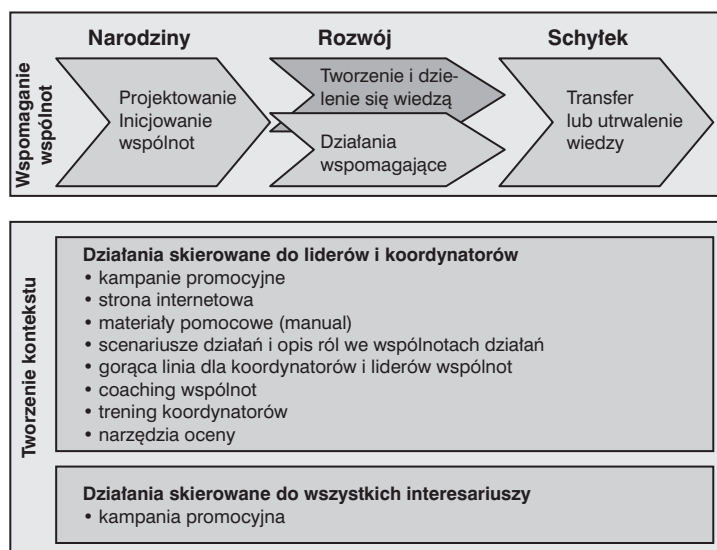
Wspomaganie wspólnot

Narodziny

Rozwój

Schyłek

Projektowanie Inicjowanie wspólnot

Tworzenie i dzielenie się wiedzą

Działania wspomagające

Transfer lub utrwalenie wiedzy

Tworzenie kontekstu

**Działania skierowane do liderów i koordynatorów**
• kampanie promocyjne
• strona internetowa
• materiały pomocowe (manual)
• scenariusze działań i opis ról we wspólnotach działań
• gorąca linia dla koordynatorów i liderów wspólnot
• coaching wspólnot
• trening koordynatorów
• narzędzia oceny

**Działania skierowane do wszystkich interesariuszy**
• kampania promocyjna